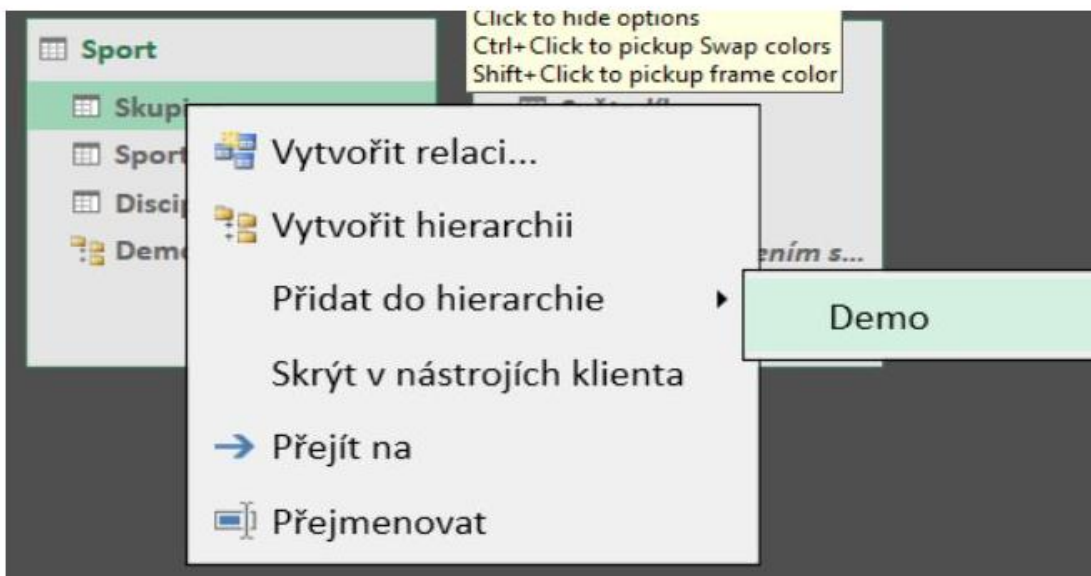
Click to hide options
Ctrl+Click to pickup Swap colors
Shift+Click to pickup frame color

Sport
Skupi
Sport
Discip
Demo

ením s...

Vytvořit relaci...
Vytvořit hierarchii
Přidat do hierarchie
Demo
Skrýt v nástrojích klienta
Přejít na
Přejmenovat